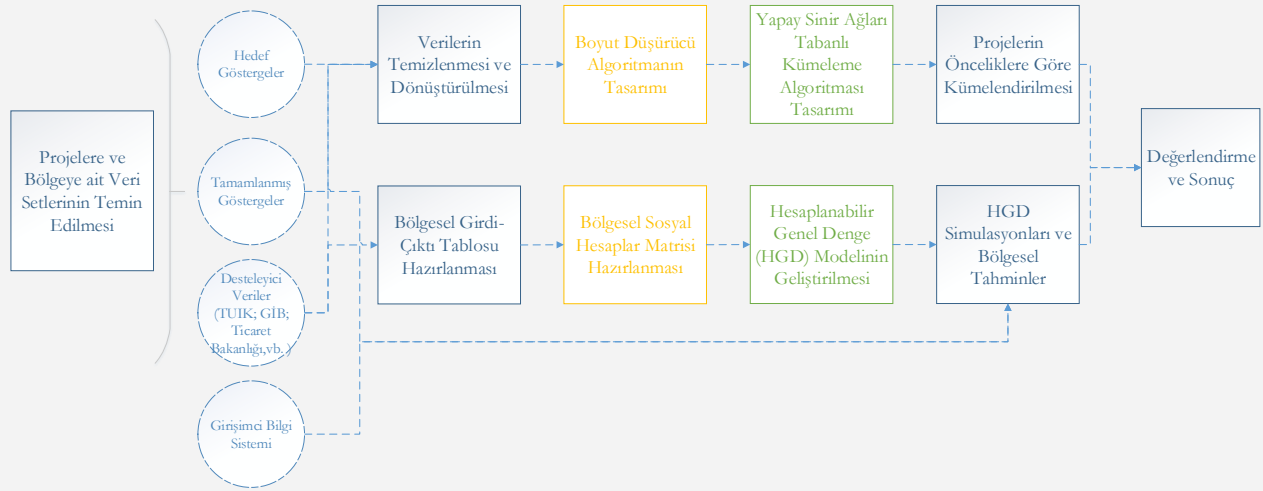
Projelere ve Bölgeye ait Veri Setlerinin Temin Edilmesi

Hedef Göstergeler

Tamamlanmış Göstergeler

Desteleyici Veriler (TUIK; GİB; Ticaret Bakanlığı,vb.)

Girişimci Bilgi Sistemi

Verilerin Temizlenmesi ve Dönüştürülmesi

Boyut Düşürücü Algoritmanın Tasarımı

Yapay Sinir Ağları Tabanlı Kümeleme Algoritması Tasarımı

Projelerin Önceliklere Göre Kümelendirilmesi

Bölgesel Girdi-Çıktı Tablosu Hazırlanması

Bölgesel Sosyal Hesaplar Matrisi Hazırlanması

Hesaplanabilir Genel Denge (HGD) Modelinin Geliştirilmesi

HGD Simulasyonları ve Bölgesel Tahminler

Değerlendirme ve Sonuç